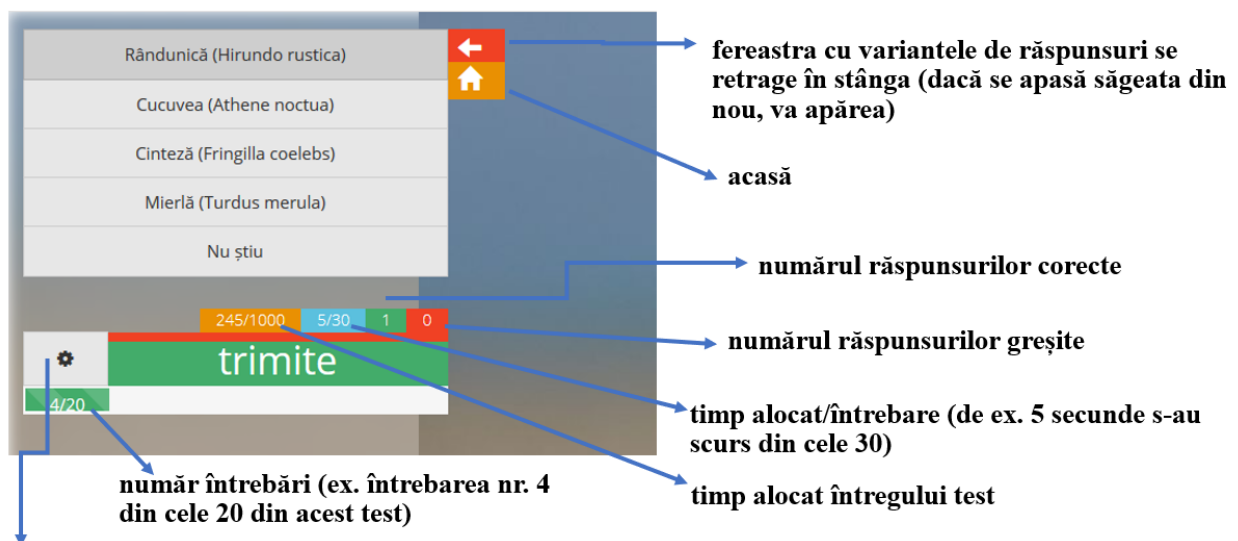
Rândunică (Hirundo rustica)

Cucuvea (Athene noctua)

Cinteză (Fringilla coelebs)

Mierlă (Turdus merula)

Nu știu

245/1000 5/30 1 0

trimite

4/20

fereastra cu variantele de răspunsuri se retrage în stânga (dacă se apasă săgeata din nou, va apărea)

acasă

numărul răspunsurilor corecte

numărul răspunsurilor greșite

timp alocat/întrebare (de ex. 5 secunde s-au scurs din cele 30)

timp alocat întregului test

număr întrebări (ex. întrebarea nr. 4 din cele 20 din acest test)